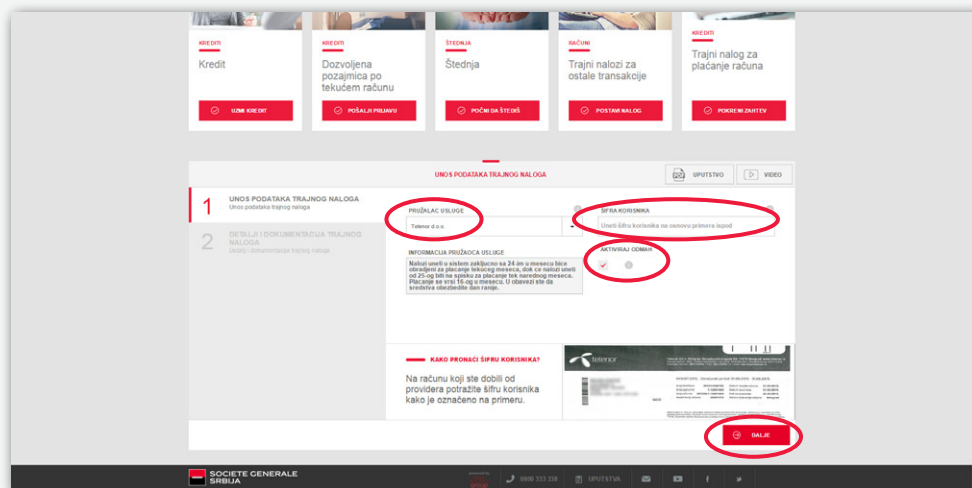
KREDITI
Kredit
UZMI KREDIT

KREDITI
Dozvoljena pozajmica po tekućem računu
POŠALJI PRIJAVU

ŠTEDNJA
Štednja
POČNI DA ŠTEDIŠ

RAČUNI
Trajni nalozi za ostale transakcije
POSTAVI NALOG

KREDITI
Trajni nalog za plaćanje računa
POKRENI ZAHTEV

UNOS PODATAKA TRAJNOG NALOGA
UPUTSTVO
VIDEO

1 UNOS PODATAKA TRAJNOG NALOGA
Unos podataka trajnog naloga

2 DETALJI I DOKUMENTACIJA TRAJNOG NALOGA
Detalji i dokumentacija trajnog naloga

PRUŽALAC USLUGE
Telenor d.o.o.

ŠIFRA KORISNIKA
Unesi šifru korisnika na osnovu primera ispod

INFORMACIJA PRUŽAOCA USLUGE
Nalozi uneti u sistem zaključno sa 24-im u mesecu biće obrađeni za plaćanje tekućeg meseca, dok će nalozi uneti od 25-og biti na spisku za plaćanje tek narednog meseca. Plaćanje se vrši 16-og u mesecu. U obavezi ste da sredstva obezbedite dan ranije.

AKTIVIRAJ ODMAH

KAKO PRONAĆI ŠIFRU KORISNIKA?
Na računu koji ste dobili od providera potražite šifru korisnika kako je označeno na primeru.

telenor

DALJE

SOCIETE GENERALE SRBIJA
0800 333 338
UPUTSTVA